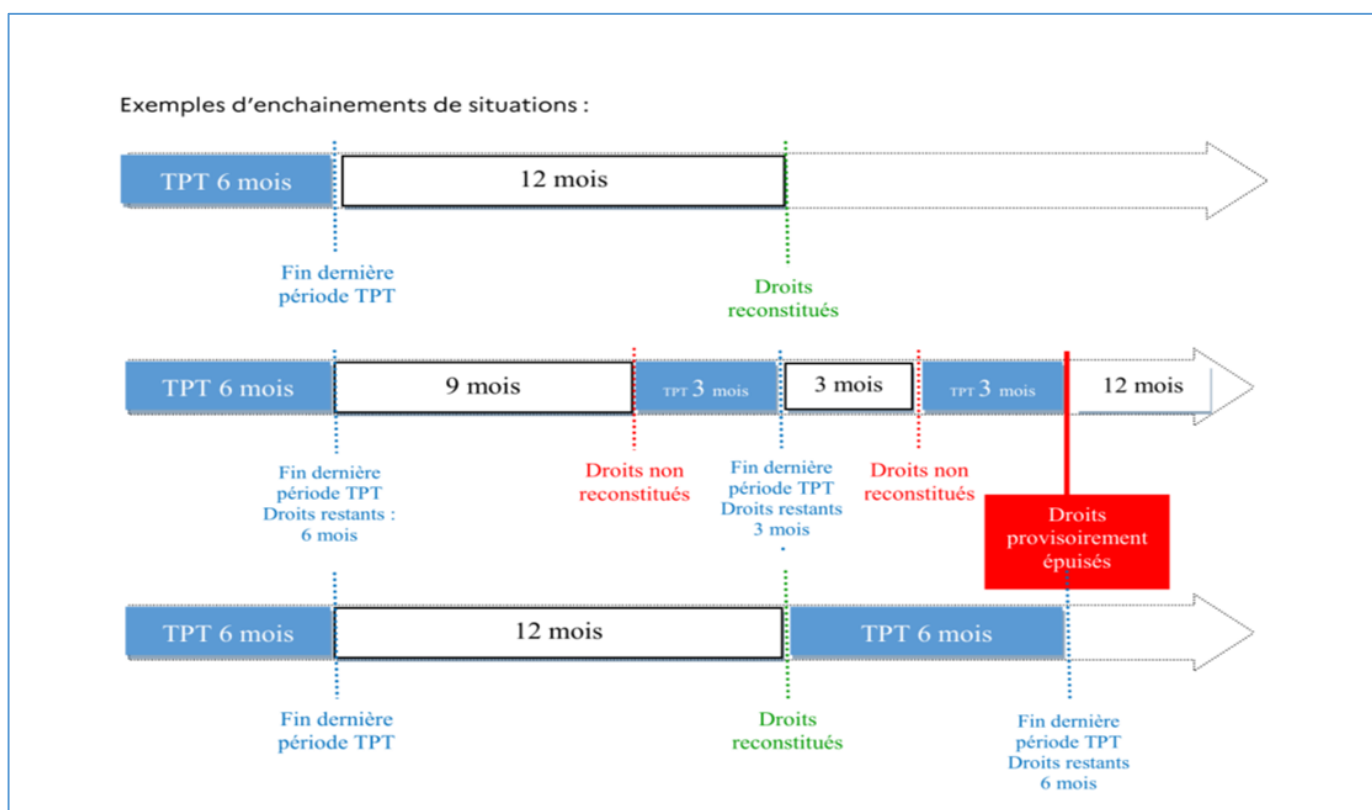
Exemples d'enchainements de situations :

TPT 6 mois
12 mois
Fin dernière période TPT
Droits reconstitués

TPT 6 mois
9 mois
TPT 3 mois
3 mois
TPT 3 mois
12 mois
Fin dernière période TPT Droits restants : 6 mois
Droits non reconstitués
Fin dernière période TPT Droits restants 3 mois
Droits non reconstitués
Droits provisoirement épuisés

TPT 6 mois
12 mois
TPT 6 mois
Fin dernière période TPT
Droits reconstitués
Fin dernière période TPT Droits restants 6 mois